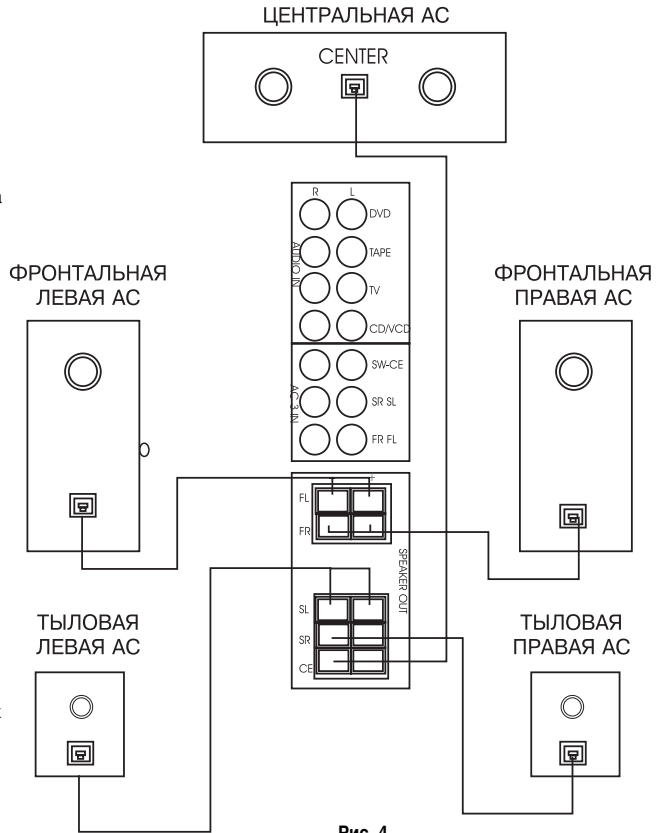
ЦЕНТРАЛЬНАЯ АС

CENTER

R L

DVD

AUDIO IN

TAPE

TV

CD/VCD

SW-CE

AC-3 IN

SR SL

FR FL

ФРОНТАЛЬНАЯ ЛЕВАЯ АС

ФРОНТАЛЬНАЯ ПРАВАЯ АС

FL

FR

SPEAKER OUT

SL

SR

CE

ТЫЛОВАЯ ЛЕВАЯ АС

ТЫЛОВАЯ ПРАВАЯ АС

Рис. 4